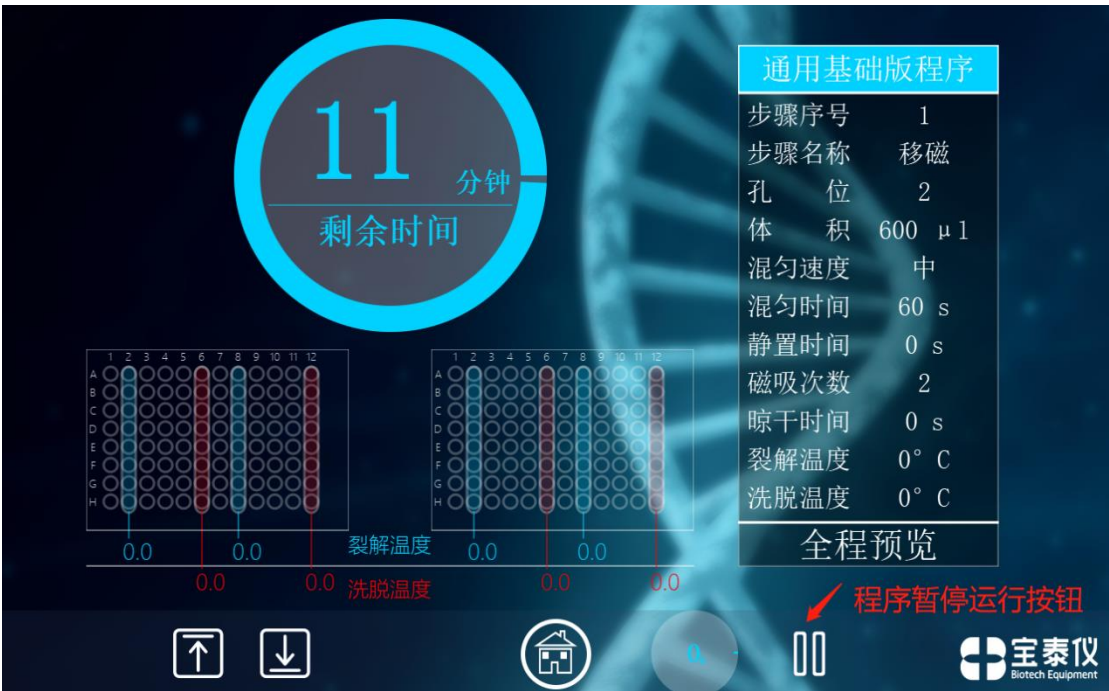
11
分钟
剩余时间

通用基础版程序

| 步骤序号 | 1 |
|---|---|
| 步骤名称 | 移磁 |
| 孔　位 | 2 |
| 体　积 | 600 μl |
| 混匀速度 | 中 |
| 混匀时间 | 60 s |
| 静置时间 | 0 s |
| 磁吸次数 | 2 |
| 晾干时间 | 0 s |
| 裂解温度 | 0° C |
| 洗脱温度 | 0° C |

全程预览

1 2 3 4 5 6 7 8 9 10 11 12
A B C D E F G H

1 2 3 4 5 6 7 8 9 10 11 12
A B C D E F G H

0.0 0.0 裂解温度 0.0 0.0
0.0 0.0 洗脱温度 0.0 0.0

程序暂停运行按钮

宝泰仪
Biotech Equipment